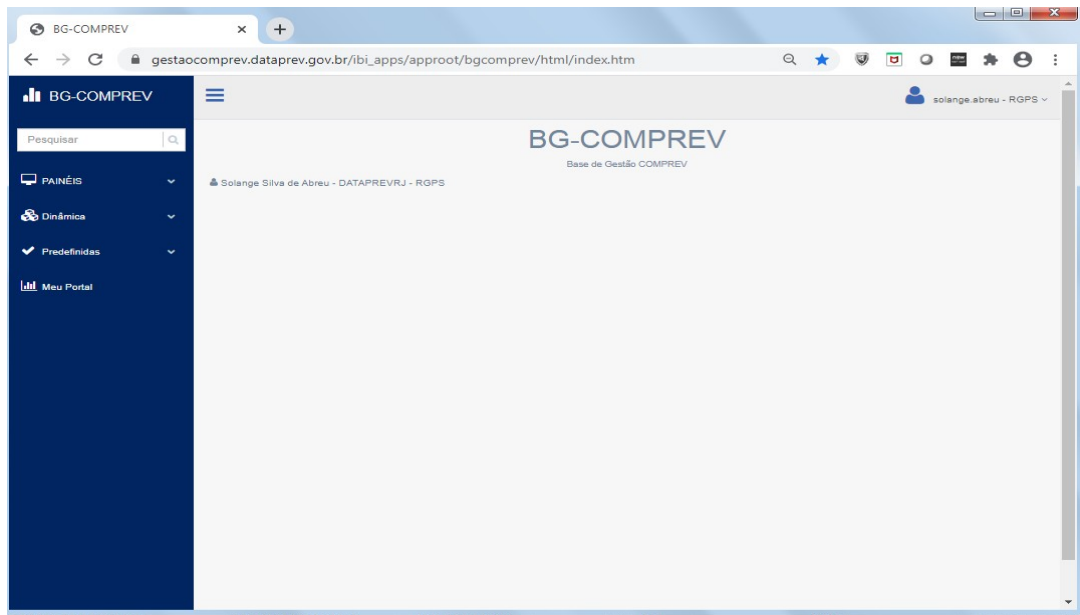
BG-COMPREV ×
+
gestaocomprev.dataprev.gov.br/ibi_apps/approot/bgcomprev/html/index.htm

BG-COMPREV
solange.abreu - RGPS

Pesquisar

PAINÉIS

Dinâmica

Predefinidas

Meu Portal

BG-COMPREV
Base de Gestão COMPREV

Solange Silva de Abreu - DATAPREVRJ - RGPS